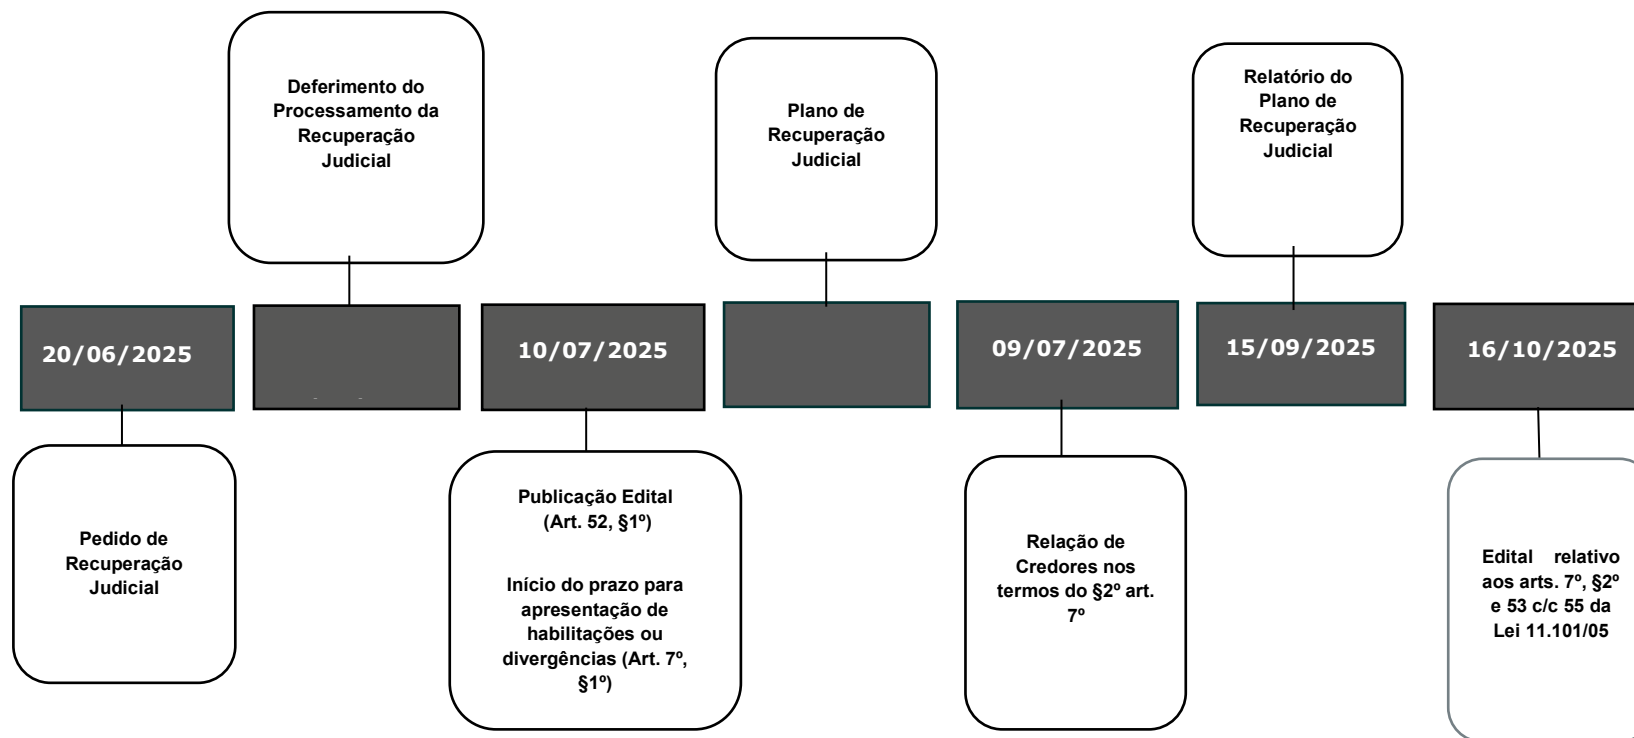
Deferimento do Processamento da Recuperação Judicial

Plano de Recuperação Judicial

Relatório do Plano de Recuperação Judicial

20/06/2025

10/07/2025

09/07/2025

15/09/2025

16/10/2025

Pedido de Recuperação Judicial

Publicação Edital (Art. 52, §1º)

Início do prazo para apresentação de habilitações ou divergências (Art. 7º, §1º)

Relação de Credores nos termos do §2º art. 7º

Edital relativo aos arts. 7º, §2º e 53 c/c 55 da Lei 11.101/05